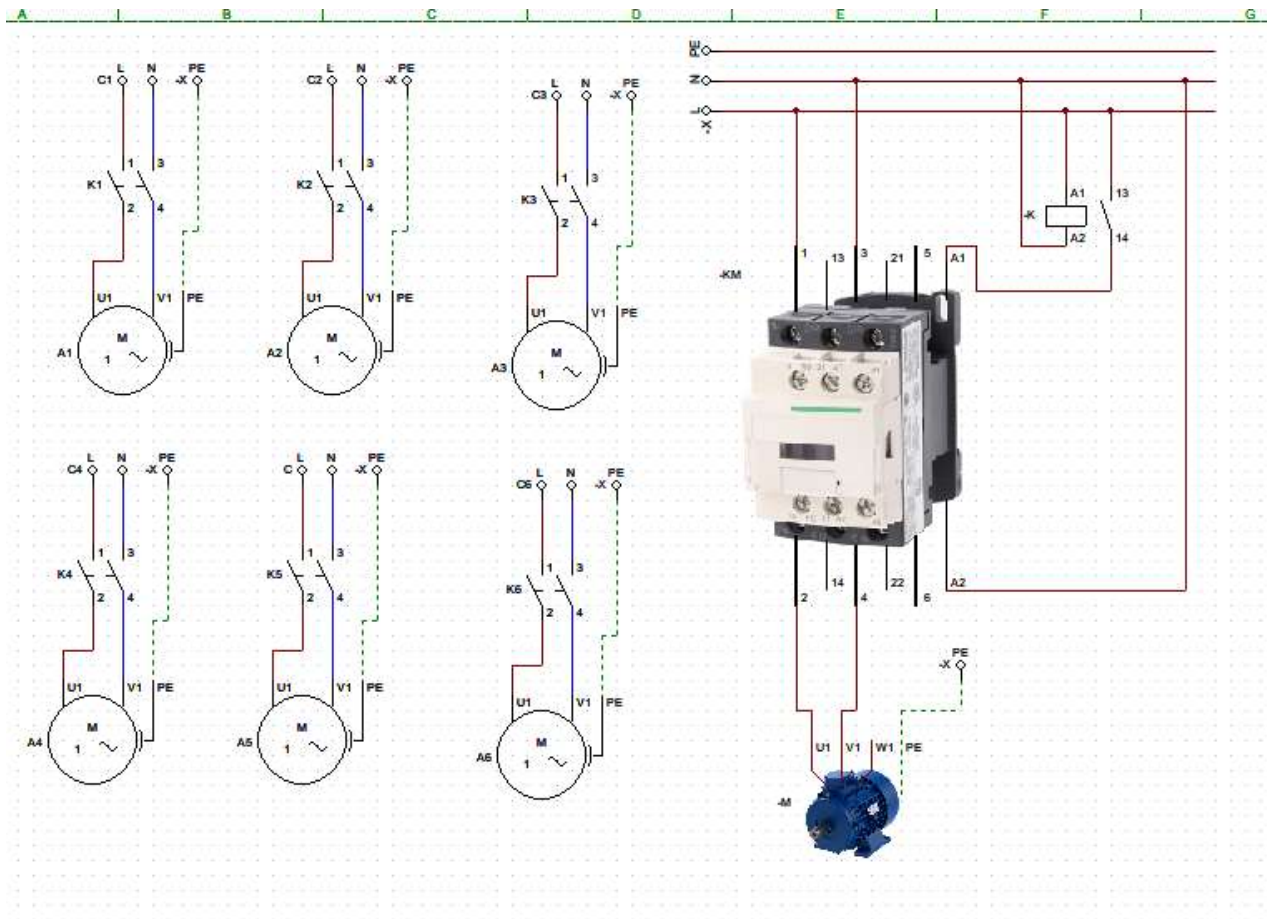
A B C D E F G

C1 L N -X PE
1 3
K1
2 4
U1 V1 PE
A1 M 1 ~

C2 L N -X PE
1 3
K2
2 4
U1 V1 PE
A2 M 1 ~

C3 L N -X PE
1 3
K3
2 4
U1 V1 PE
A3 M 1 ~

PE
N
L
-X

A1 13
-K
A2 14

-KM
1 13 3 21 5 A1
2 14 4 22 6 A2

-X PE

U1 V1 W1 PE
-M

C4 L N -X PE
1 3
K4
2 4
U1 V1 PE
A4 M 1 ~

C L N -X PE
1 3
K5
2 4
U1 V1 PE
A5 M 1 ~

C6 L N -X PE
1 3
K6
2 4
U1 V1 PE
A6 M 1 ~